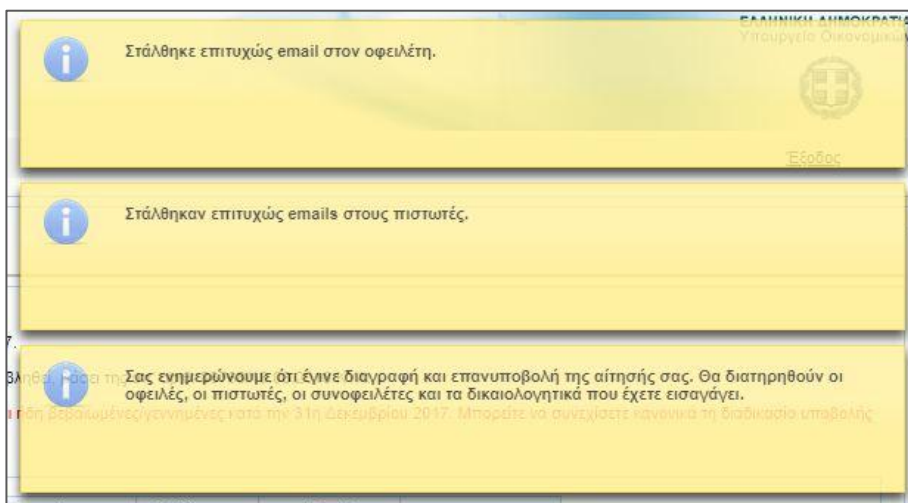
ΕΛΛΗΝΙΚΗ ΔΗΜΟΚΡΑΤΙ
Υπουργείο Οικονομικ

Στάλθηκε επιτυχώς email στον οφειλέτη.

Έξοδος

Στάλθηκαν επιτυχώς emails στους πιστωτές.

Σας ενημερώνουμε ότι έγινε διαγραφή και επανυποβολή της αίτησής σας. Θα διατηρηθούν οι οφειλές, οι πιστωτές, οι συνοφειλέτες και τα δικαιολογητικά που έχετε εισαγάγει.

ήδη βεβαιωμένες/γεννημένες κατά την 31η Δεκεμβρίου 2017. Μπορείτε να συνεχίσετε κανονικά τη διαδικασία υποβολής